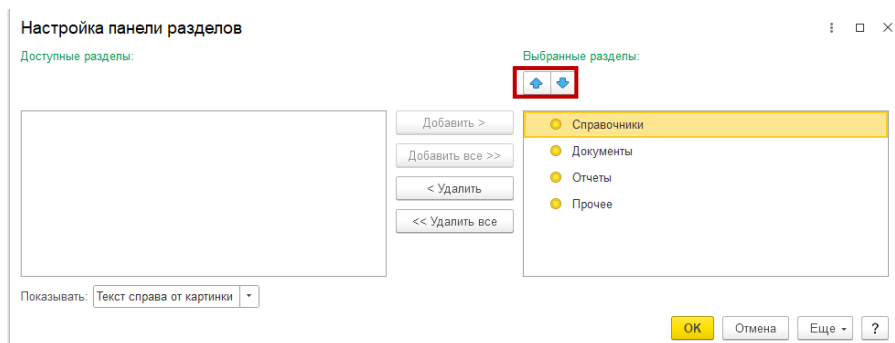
Настройка панели разделов

Доступные разделы:

Выбранные разделы:

Добавить >

Добавить все >>

< Удалить

<< Удалить все

Справочники
Документы
Отчеты
Прочее

Показывать: Текст справа от картинки

OK
Отмена
Еще
?